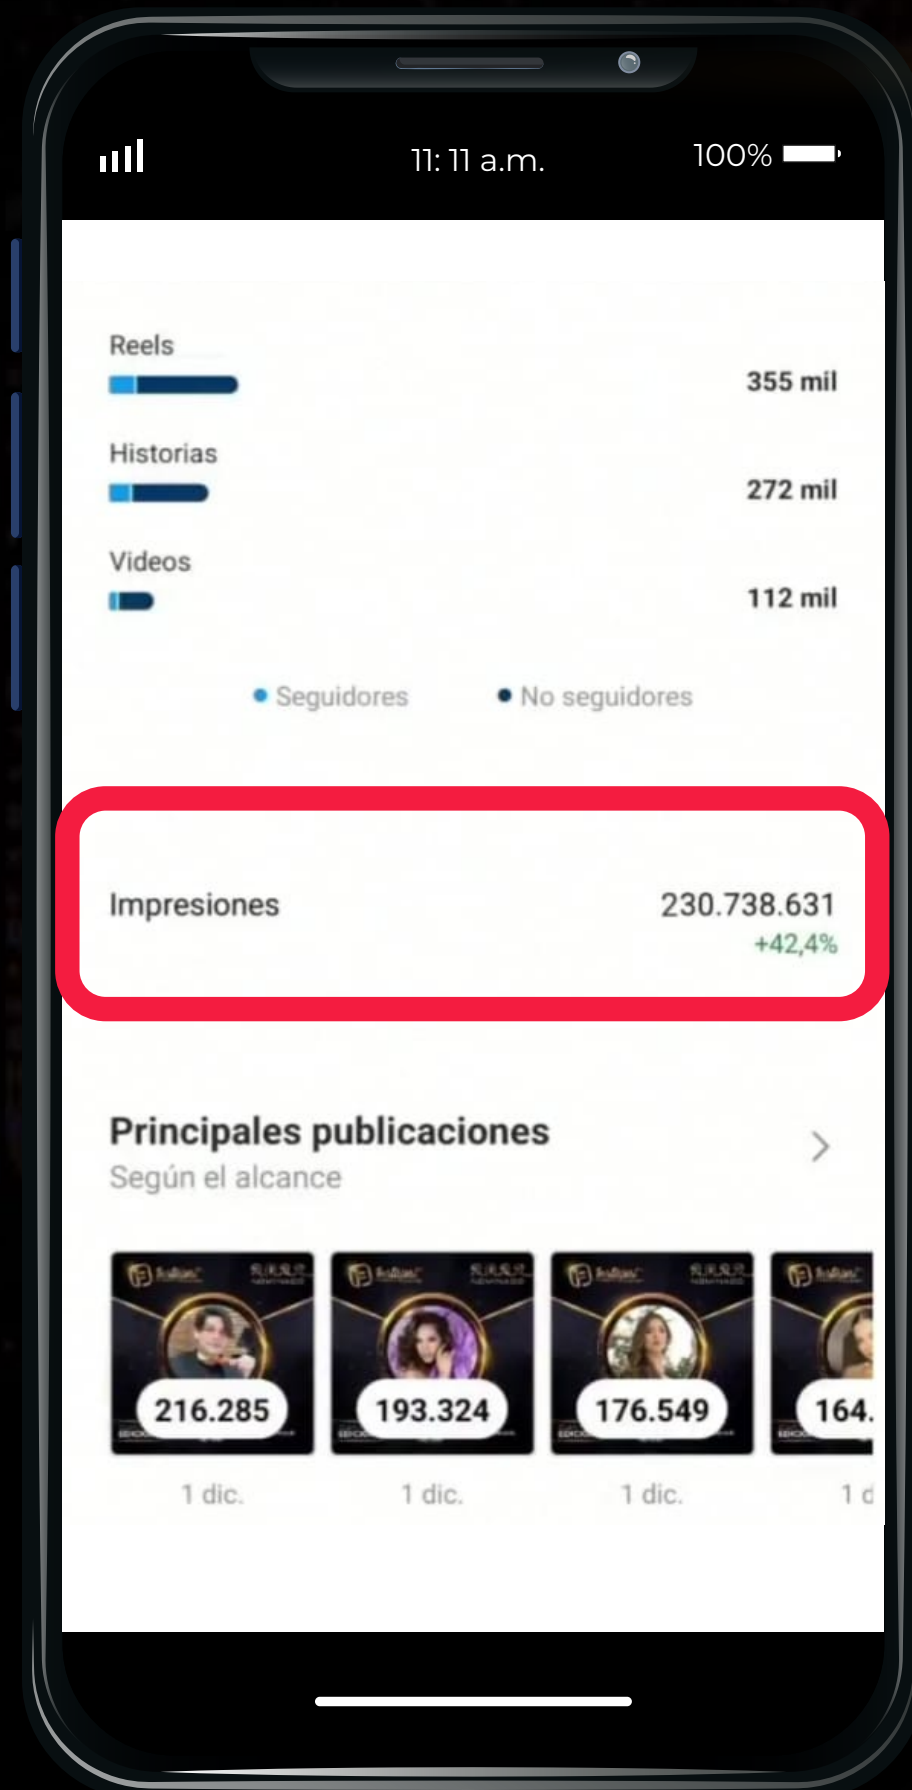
11: 11 a.m.
100%

Reels
355 mil
Historias
272 mil
Videos
112 mil

Seguidores
No seguidores

Impresiones
230.738.631
+42,4%

Principales publicaciones
Según el alcance

216.285
1 dic.
193.324
1 dic.
176.549
1 dic.
164.
1 d